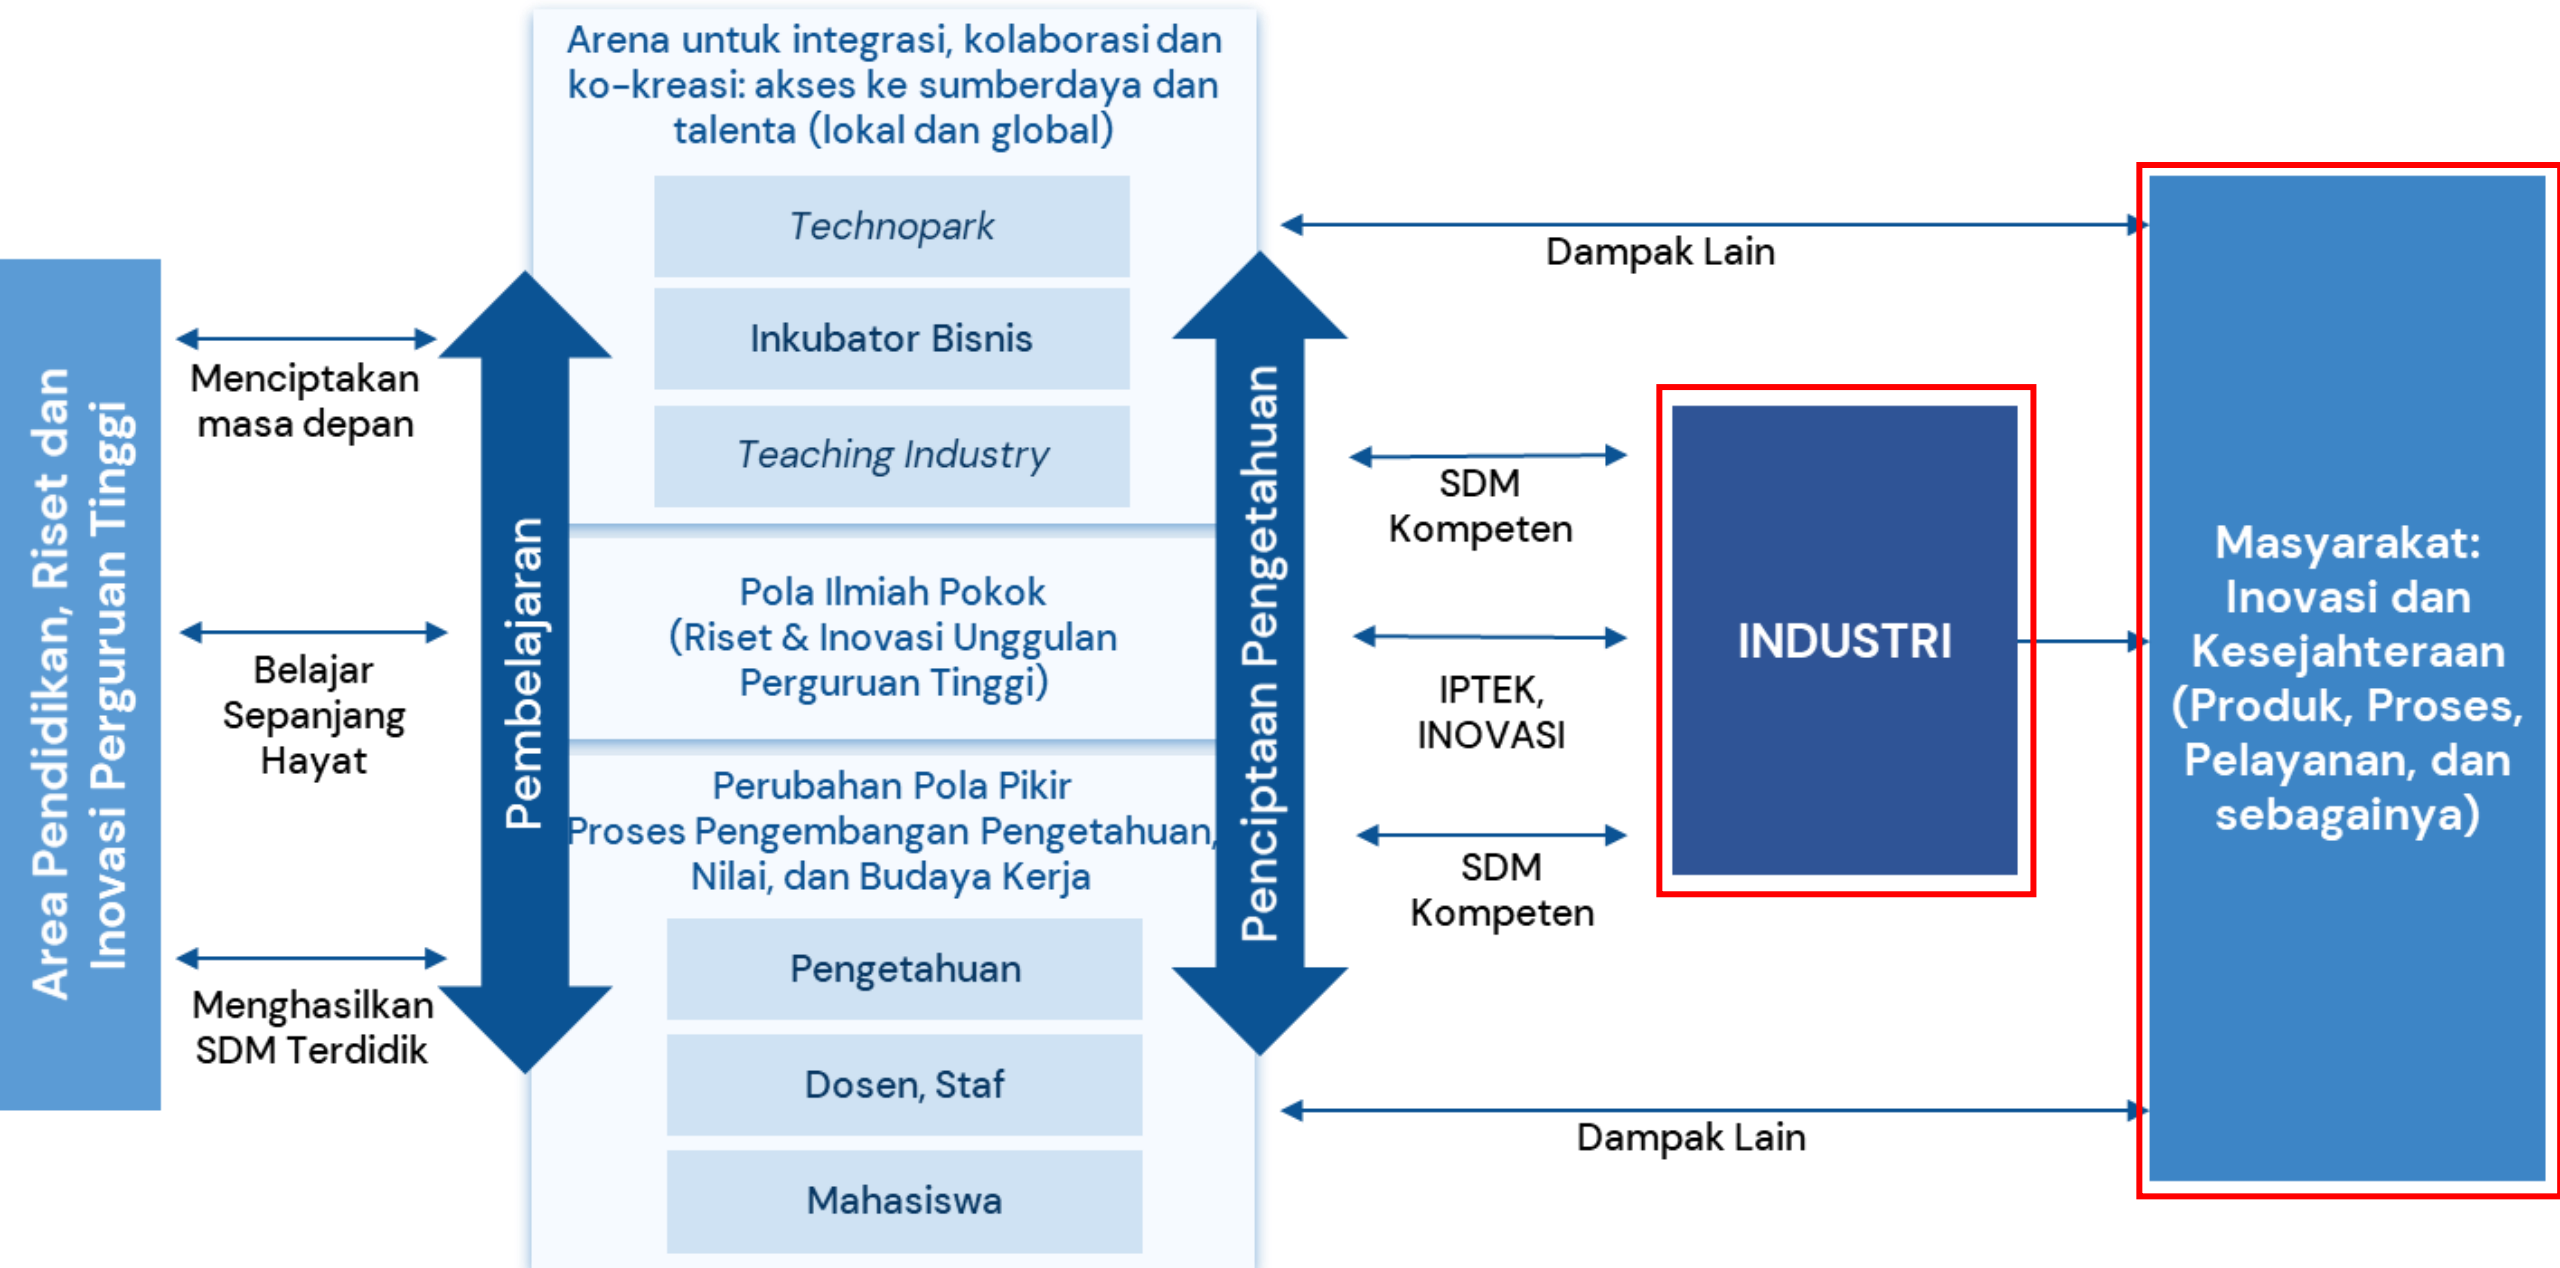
Area Pendidikan, Riset dan Inovasi Perguruan Tinggi

Menciptakan masa depan

Belajar Sepanjang Hayat

Menghasilkan SDM Terdidik

Pembelajaran

Arena untuk integrasi, kolaborasi dan ko-kreasi: akses ke sumberdaya dan talenta (lokal dan global)

Technopark

Inkubator Bisnis

Teaching Industry

Pola Ilmiah Pokok (Riset & Inovasi Unggulan Perguruan Tinggi)

Perubahan Pola Pikir Proses Pengembangan Pengetahuan, Nilai, dan Budaya Kerja

Pengetahuan

Dosen, Staf

Mahasiswa

Penciptaan Pengetahuan

Dampak Lain

SDM Kompeten

IPTEK, INOVASI

SDM Kompeten

Dampak Lain

INDUSTRI

Masyarakat: Inovasi dan Kesejahteraan (Produk, Proses, Pelayanan, dan sebagainya)